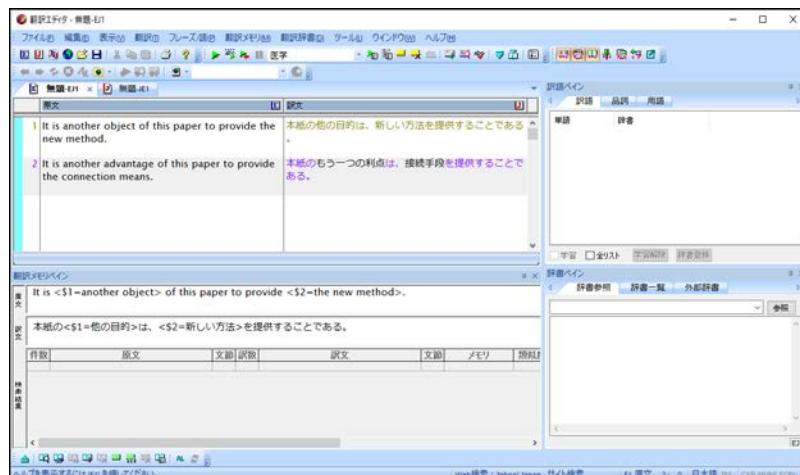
翻訳エディタ - 無題-E/J1

ファイル(F) 編集(E) 表示(V) 翻訳(T) フレーズ/語句 翻訳メモリ(M) 翻訳辞書(D) ツール(L) ウインドウ(W) ヘルプ(H)

医学

無題-E/J1 × 無題-J/E1

原文

訳文

1 It is another object of this paper to provide the new method.

本紙の他の目的は、新しい方法を提供することである。

2 It is another advantage of this paper to provide the connection means.

本紙のもう一つの利点は、接続手段を提供することである。

訳語ペイン

訳語 品詞 用語

単語 辞書

学習 全リスト

翻訳メモリペイン

原文

It is <$1=another object> of this paper to provide <$2=the new method>.

訳文

本紙の<$1=他の目的>は、<$2=新しい方法>を提供することである。

| 件数 | 原文 | 文節 | 訳数 | 訳文 | 文節 | メモリ | 登録日 |
|---|---|---|---|---|---|---|---|

検索結果

辞書ペイン

辞書参照 辞書一覧 外部辞書

参照

ヘルプを表示するには F1 を押してください。

日本語